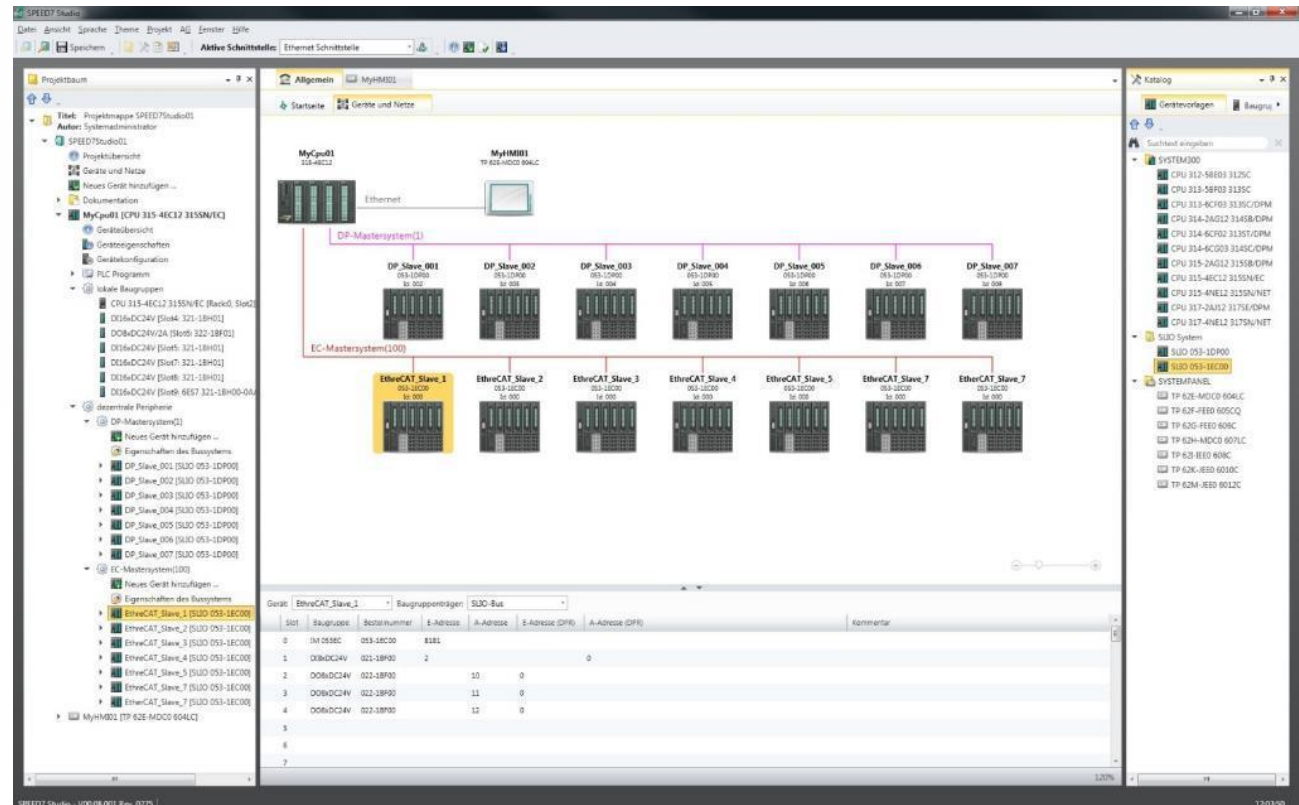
SPEED7 Studio

Datei Ansicht Sprache Theme Projekt AG Fenster Hilfe

Speichern Aktive Schnittstelle: Ethernet Schnittstelle

Projektbaum

Titel: Projektmappe SPEED7Studio01
Autor: Systemadministrator

SPEED7Studio01
Projektübersicht
Geräte und Netze
Neues Gerät hinzufügen ...
Dokumentation
MyCpu01 [CPU 315-4EC12 315SN/EC]
Geräteübersicht
Geräteeigenschaften
Gerätekonfiguration
PLC Programm
lokale Baugruppen
CPU 315-4EC12 315SN/EC [Rack0, Slot2]
DI16xDC24V [Slot4: 321-1BH01]
DO8xDC24V/2A [Slot6: 322-1BF01]
DI16xDC24V [Slot5: 321-1BH01]
DI16xDC24V [Slot7: 321-1BH01]
DI16xDC24V [Slot8: 321-1BH01]
DI16xDC24V [Slot9: 6ES7 321-1BH00-0A
dezentrale Peripherie
DP-Mastersystem(1)
Neues Gerät hinzufügen ...
Eigenschaften des Bussystems
DP_Slave_001 [SLIO 053-1DP00]
DP_Slave_002 [SLIO 053-1DP00]
DP_Slave_003 [SLIO 053-1DP00]
DP_Slave_004 [SLIO 053-1DP00]
DP_Slave_005 [SLIO 053-1DP00]
DP_Slave_006 [SLIO 053-1DP00]
DP_Slave_007 [SLIO 053-1DP00]
EC-Mastersystem(100)
Neues Gerät hinzufügen ...
Eigenschaften des Bussystems
EthreCAT_Slave_1 [SLIO 053-1EC00]
EthreCAT_Slave_2 [SLIO 053-1EC00]
EthreCAT_Slave_3 [SLIO 053-1EC00]
EthreCAT_Slave_4 [SLIO 053-1EC00]
EthreCAT_Slave_5 [SLIO 053-1EC00]
EthreCAT_Slave_7 [SLIO 053-1EC00]
EthreCAT_Slave_7 [SLIO 053-1EC00]
MyHMI01 [TP 62E-MDC0 604LC]

Allgemein MyHMI01
Startseite Geräte und Netze

MyCpu01
315-4EC12
MyHMI01
TP 62E-MDC0 604LC
Ethernet
DP-Mastersystem(1)
DP_Slave_001 DP_Slave_002 DP_Slave_003 DP_Slave_004 DP_Slave_005 DP_Slave_006 DP_Slave_007
EC-Mastersystem(100)
EthreCAT_Slave_1 EthreCAT_Slave_2 EthreCAT_Slave_3 EthreCAT_Slave_4 EthreCAT_Slave_5 EthreCAT_Slave_7 EthreCAT_Slave_7

Gerät: EthreCAT_Slave_1 Baugruppenträger: SLIO-Bus

| Slot | Baugruppe | Bestellnummer | E-Adresse | A-Adresse | E-Adresse (DPR) | A-Adresse (DPR) | Kommentar |
|---|---|---|---|---|---|---|---|
| 0 | IM 053EC | 053-1EC00 | 8181 | | | | |
| 1 | DI8xDC24V | 021-1BF00 | 2 | | | 0 | |
| 2 | DO8xDC24V | 022-1BF00 | | 10 | 0 | | |
| 3 | DO8xDC24V | 022-1BF00 | | 11 | 0 | | |
| 4 | DO8xDC24V | 022-1BF00 | | 12 | 0 | | |
| 5 | | | | | | | |
| 6 | | | | | | | |
| 7 | | | | | | | |

120%

Katalog
Gerätevorlagen Baugru
Suchtext eingeben
SYSTEM300
CPU 312-5BE03 312SC
CPU 313-5BF03 313SC
CPU 313-6CF03 313SC/DPM
CPU 314-2AG12 314SB/DPM
CPU 314-6CF02 314ST/DPM
CPU 314-6CG03 314SC/DPM
CPU 315-2AG12 315SB/DPM
CPU 315-4EC12 315SN/EC
CPU 315-4NE12 315SN/NET
CPU 317-2AJ12 317SE/DPM
CPU 317-4NE12 317SN/NET
SLIO System
SLIO 053-1DP00
SLIO 053-1EC00
SYSTEMPANEL
TP 62E-MDC0 604LC
TP 62F-FEE0 605CQ
TP 62G-FEE0 606C
TP 62H-MDC0 607LC
TP 62I-IEE0 608C
TP 62K-JEE0 6010C
TP 62M-JEE0 6012C

SPEED7 Studio - V00.08.001 Rev. 0775